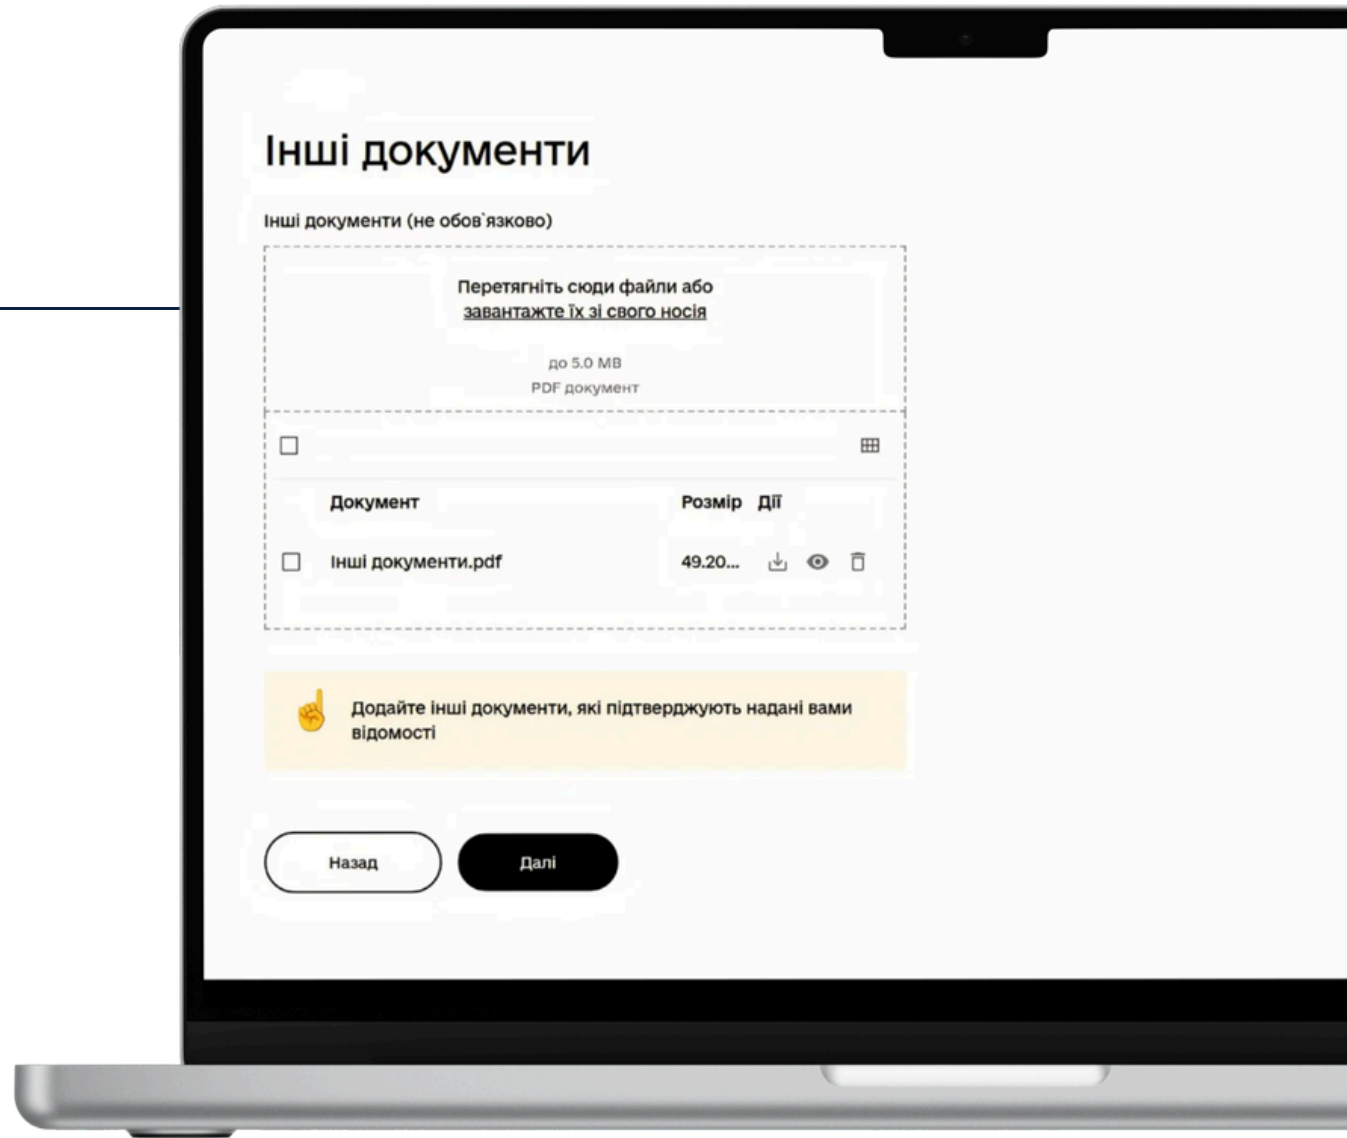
Інші документи

Інші документи (не обов`язково)

Перетягніть сюди файли або завантажте їх зі свого носія

до 5.0 MB
PDF документ

| | Документ | Розмір | Дії |
|---|---|---|---|
| ☐ | Інші документи.pdf | 49.20... | |

Додайте інші документи, які підтверджують надані вами відомості

Назад

Далі